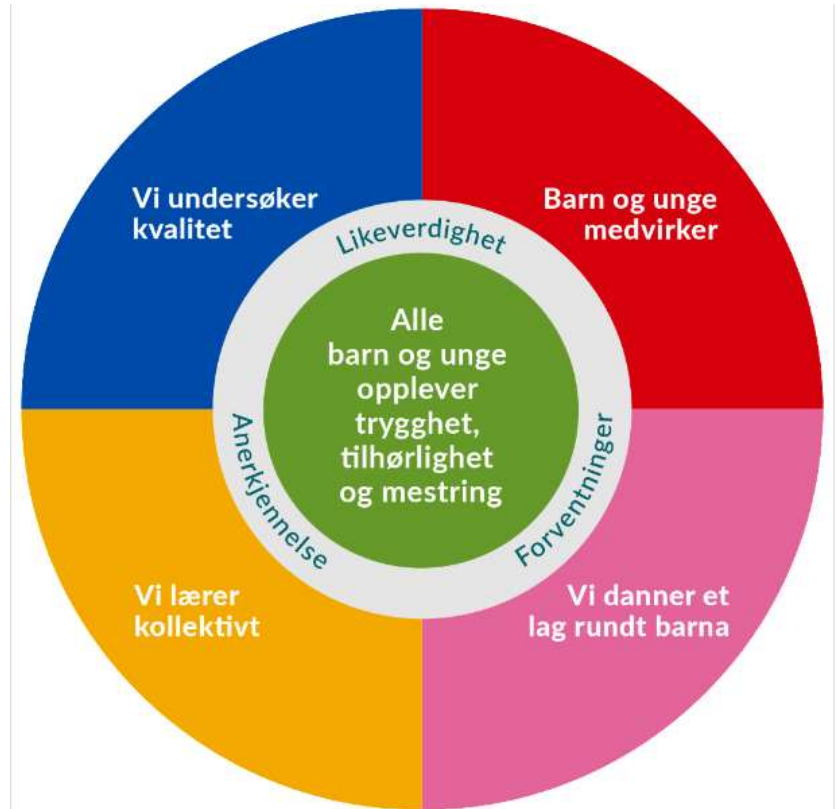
Vi undersøker kvalitet

Barn og unge medvirker

Likeverdighet

Alle barn og unge opplever trygghet, tilhørlighet og mestring

Anerkjennelse

Forventninger

Vi lærer kollektivt

Vi danner et lag rundt barna